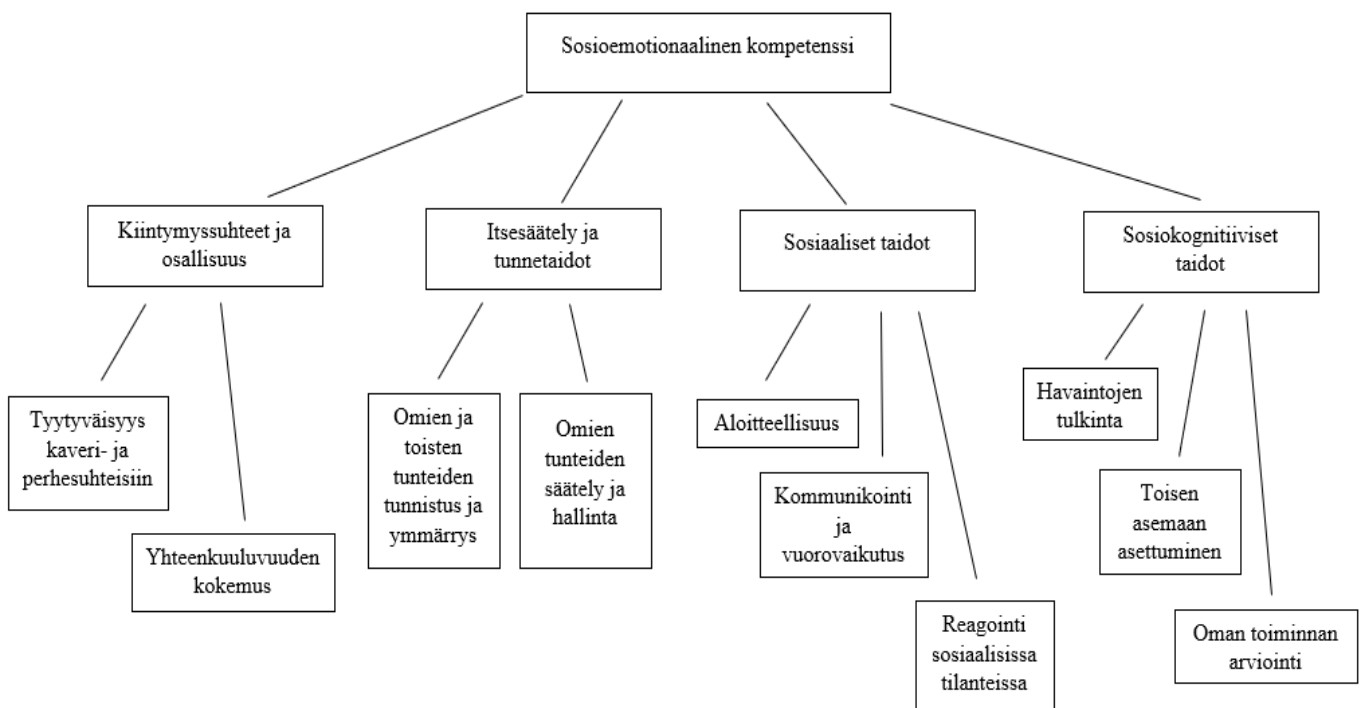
Sosioemotionaalinen kompetenssi

Kiintymyssuhteet ja osallisuus

Tyytyväisyys kaveri- ja perhesuhteisiin

Yhteenkuuluvuuden kokemus

Itsesäätely ja tunnetaidot

Omien ja toisten tunteiden tunnistus ja ymmärrys

Omien tunteiden säätely ja hallinta

Sosiaaliset taidot

Aloitteellisuus

Kommunikointi ja vuorovaikutus

Reagointi sosiaalisissa tilanteissa

Sosiokognitiiviset taidot

Havaintojen tulkinta

Toisen asemaan asettuminen

Oman toiminnan arviointi